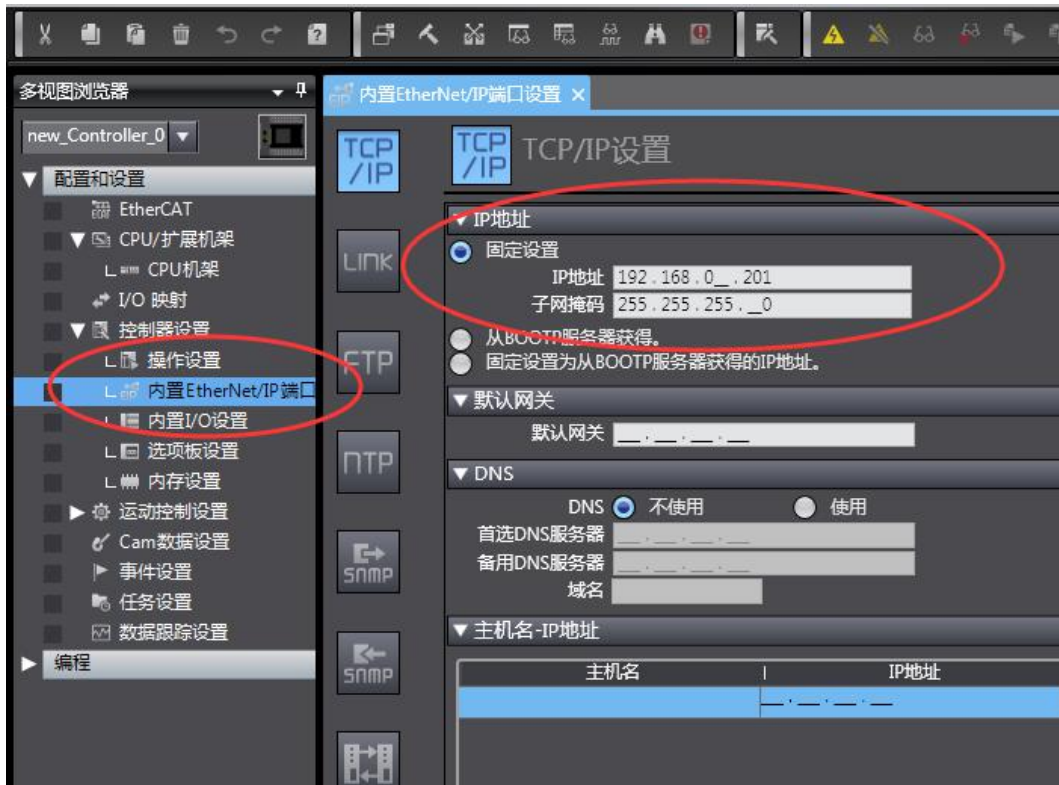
多视图浏览器

new_Controller_0

▼ 配置和设置

EtherCAT

▼ CPU/扩展机架

CPU机架

I/O 映射

▼ 控制器设置

操作设置

内置EtherNet/IP端口

内置I/O设置

选项板设置

内存设置

▶ 运动控制设置

Cam数据设置

事件设置

任务设置

数据跟踪设置

▶ 编程

内置EtherNet/IP端口设置 ×

TCP/IP

LINK

FTP

NTP

SNMP

SNMP

TCP/IP TCP/IP设置

▼ IP地址

固定设置

IP地址 192 . 168 . 0 . 201

子网掩码 255 . 255 . 255 . 0

从BOOTP服务器获得。

固定设置为从BOOTP服务器获得的IP地址。

▼ 默认网关

默认网关

▼ DNS

DNS 不使用 使用

首选DNS服务器

备用DNS服务器

域名

▼ 主机名-IP地址

| 主机名 | IP地址 |
|---|---|
| | |